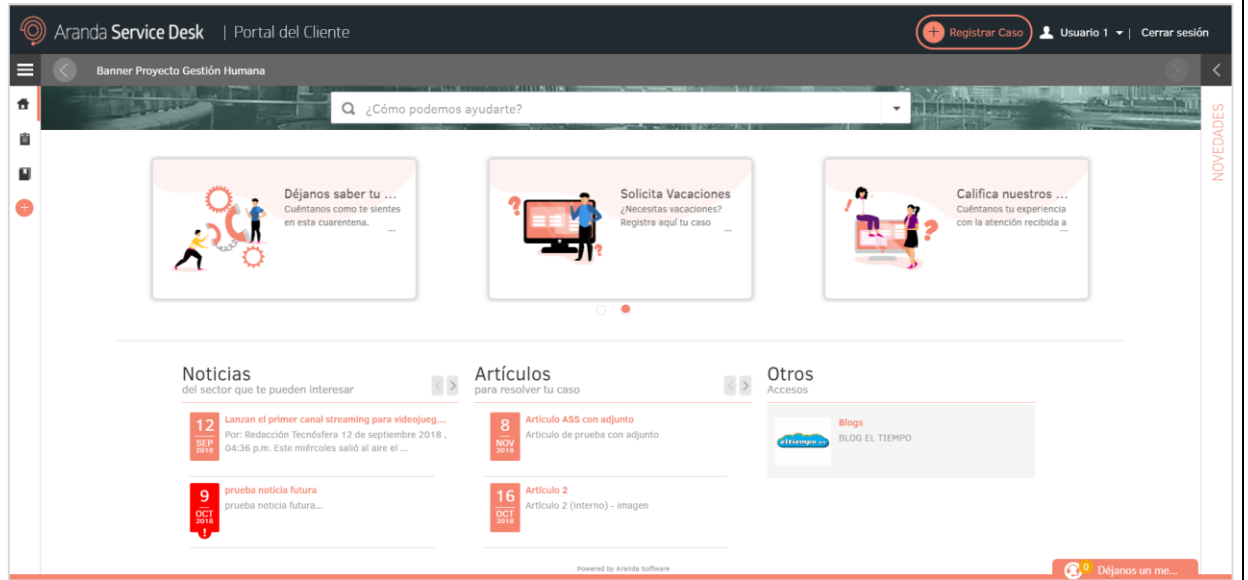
Aranda Service Desk | Portal del Cliente

Registrar Caso

Usuario 1 | Cerrar sesión

Banner Proyecto Gestión Humana

¿Cómo podemos ayudarte?

NOVEDADES

Déjanos saber tu ...
Cuéntanos como te sientes en esta cuarentena.
...

Solicita Vacaciones
¿Necesitas vacaciones? Registra aquí tu caso
...

Califica nuestros ...
Cuéntanos tu experiencia con la atención recibida a
...

Noticias
del sector que te pueden interesar

12 SEP 2018
Lanzan el primer canal streaming para videojueg...
Por: Redacción Tecnósfera 12 de septiembre 2018 , 04:36 p.m. Este miércoles salió al aire el ...

9 OCT 2018
prueba noticia futura
prueba noticia futura...

Artículos
para resolver tu caso

8 NOV 2018
Articulo ASS con adjunto
Articulo de prueba con adjunto

16 OCT 2018
Articulo 2
Articulo 2 (interno) - imagen

Otros
Accesos

eltiempo.com
Blogs
BLOG EL TIEMPO

Powered by Aranda Software

0 Déjanos un me...